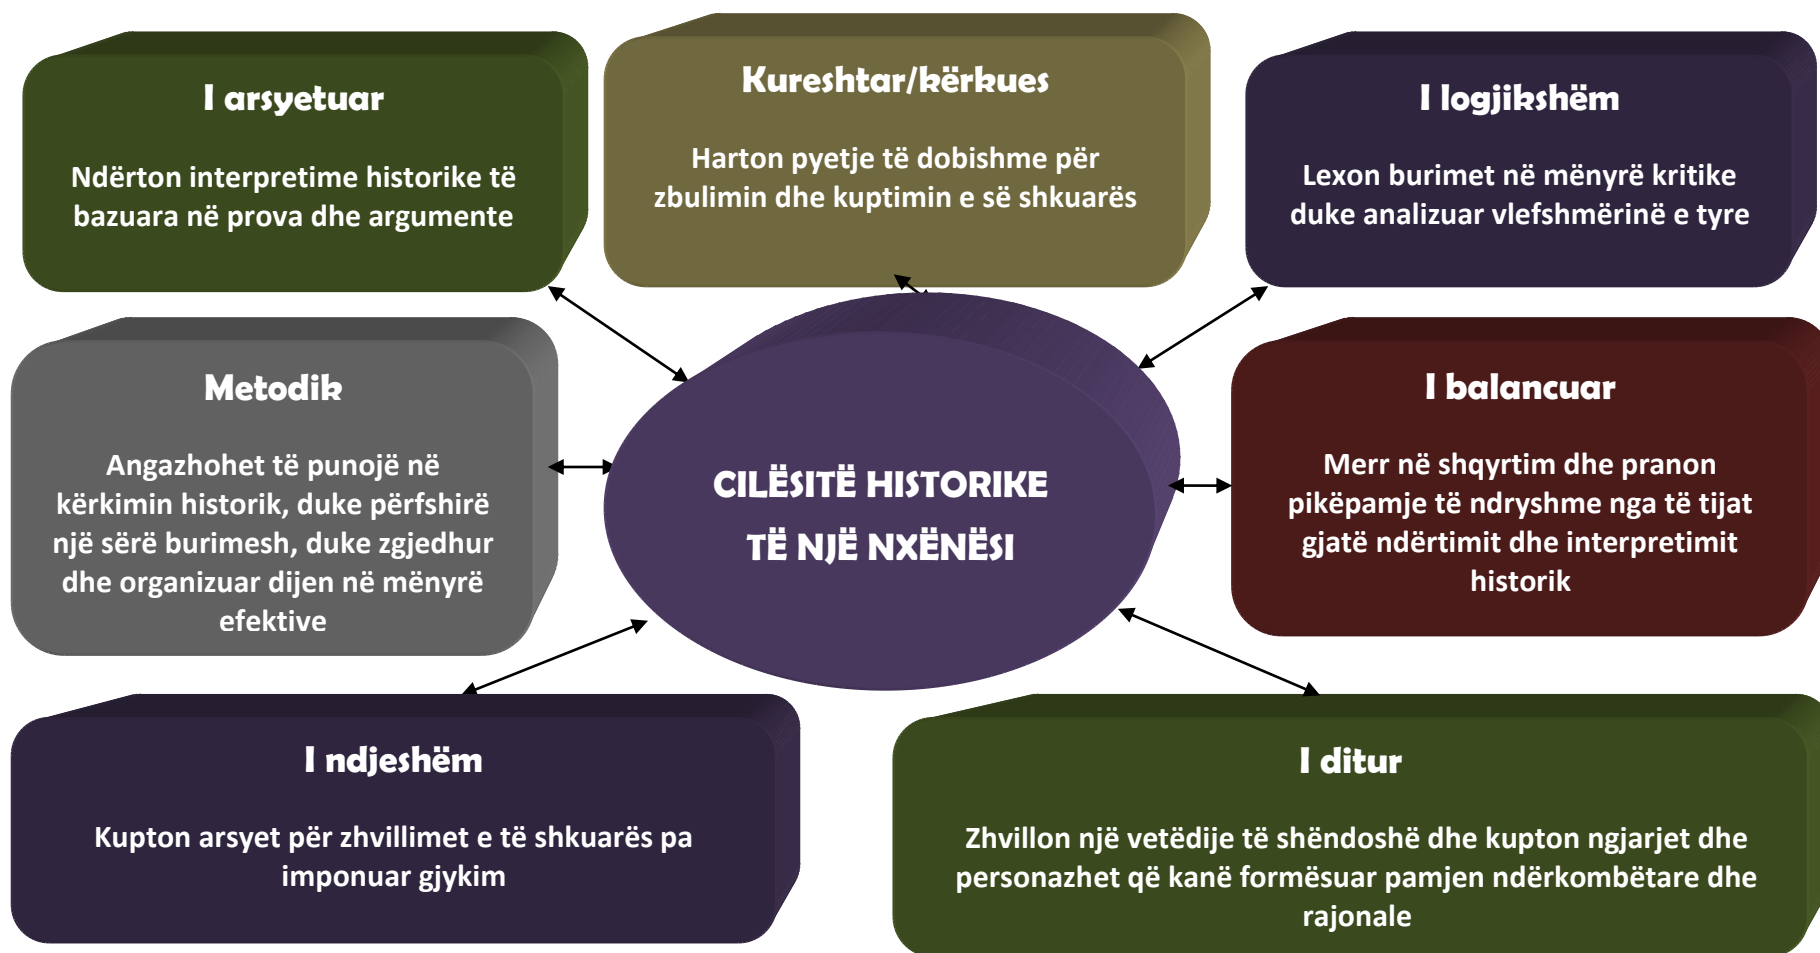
I arsyetuar

Ndërton interpretime historike të bazuara në prova dhe argumente

Kureshtar/kërkues

Harton pyetje të dobishme për zbulimin dhe kuptimin e së shkuarës

I logjikshëm

Lexon burimet në mënyrë kritike duke analizuar vlefshmërinë e tyre

Metodik

Angazhohet të punojë në kërkimin historik, duke përfshirë një sërë burimesh, duke zgjedhur dhe organizuar dijen në mënyrë efektive

CILËSITË HISTORIKE TË NJË NXËNËSI

I balancuar

Merr në shqyrtim dhe pranon pikëpamje të ndryshme nga të tijat gjatë ndërtimit dhe interpretimit historik

I ndjeshëm

Kupton arsyet për zhvillimet e të shkuarës pa imponuar gjykim

I ditur

Zhvillon një vetëdije të shëndoshë dhe kupton ngjarjet dhe personazhet që kanë formësuar pamjen ndërkombëtare dhe rajonale